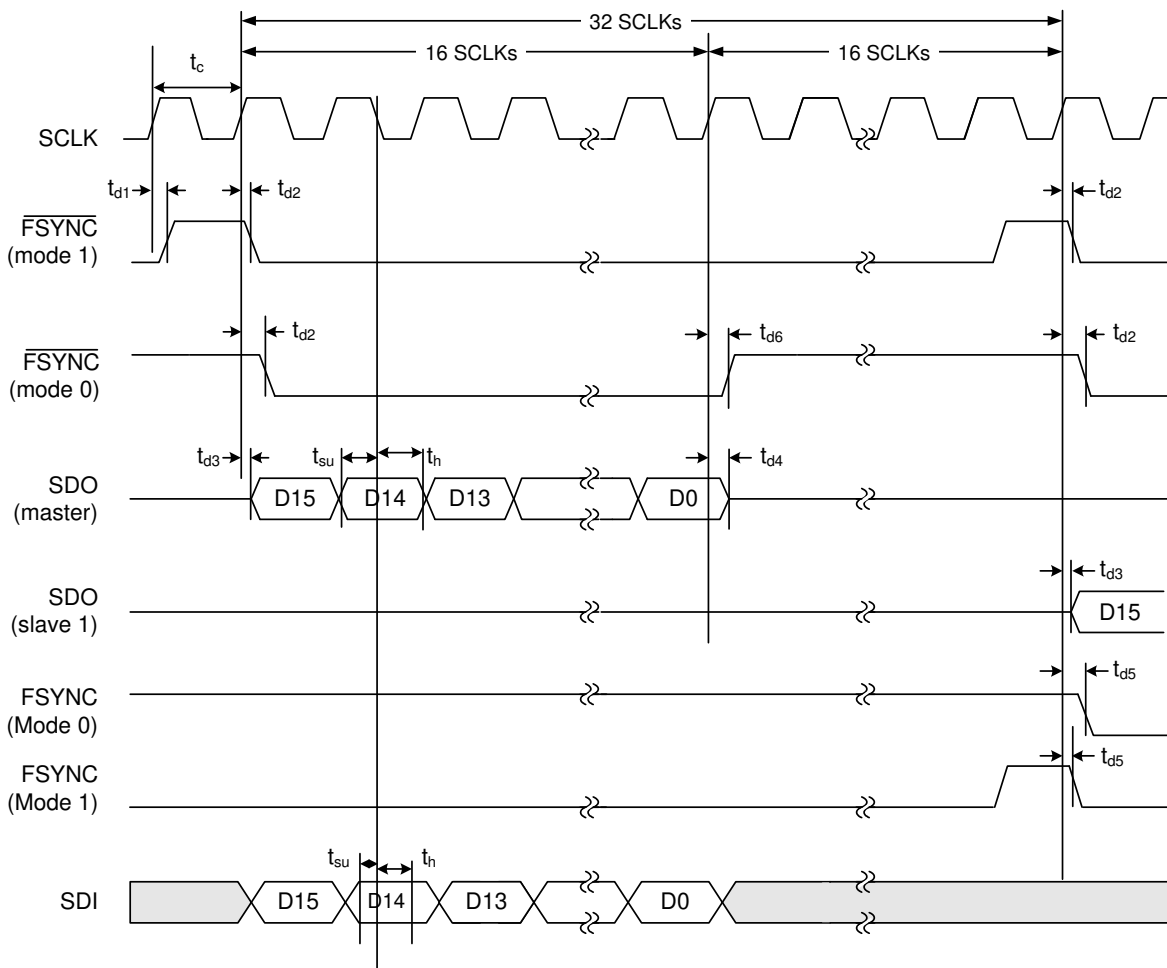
32 SCLKs
16 SCLKs
16 SCLKs
$t_c$
SCLK
$t_{d1}$
$t_{d2}$
$t_{d2}$
$\overline{FSYNC}$ (mode 1)
$t_{d2}$
$t_{d6}$
$t_{d2}$
$\overline{FSYNC}$ (mode 0)
$t_{d3}$
$t_{su}$
$t_h$
$t_{d4}$
SDO (master)
D15
D14
D13
D0
$t_{d3}$
SDO (slave 1)
D15
$t_{d5}$
FSYNC (Mode 0)
$t_{d5}$
FSYNC (Mode 1)
$t_{su}$
$t_h$
SDI
D15
D14
D13
D0